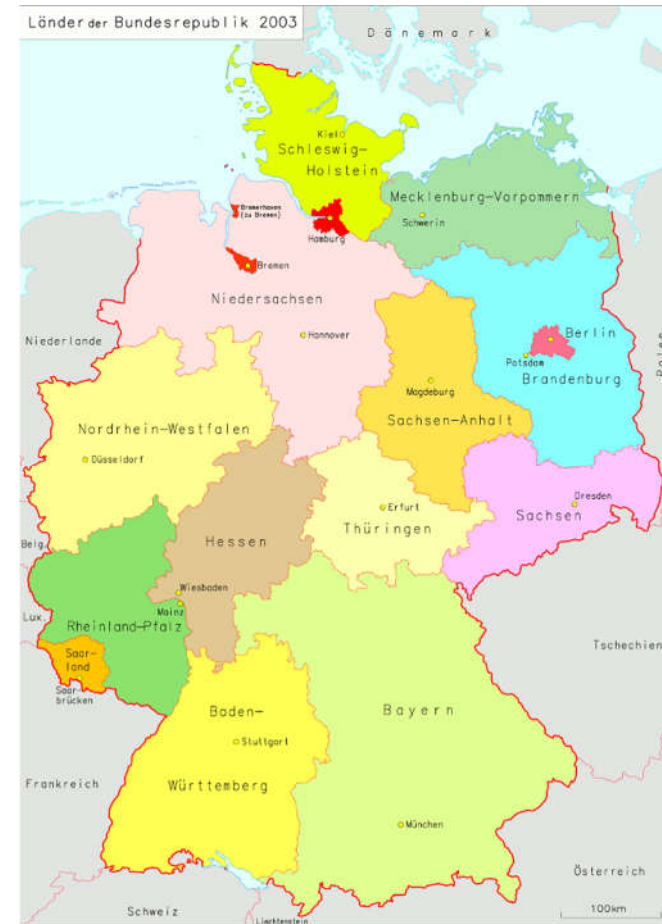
Länder der Bundesrepublik 2003

Dänemark

Kiel
Schleswig-Holstein

Mecklenburg-Vorpommern
Schwerin

Bremerhaven (zu Bremen)
Hamburg
Bremen

Niedersachsen
Hannover

Berlin
Potsdam
Brandenburg

Niederlande

Polen

Magdeburg
Sachsen-Anhalt

Nordrhein-Westfalen
Düsseldorf

Erfurt
Thüringen

Dresden
Sachsen

Belg

Hessen

Wiesbaden
Mainz

Lux

Rheinland-Pfalz

Saarland
Saarbrücken

Tschechien

Baden-Württemberg
Stuttgart

Bayern

München

Frankreich

Schweiz

Liechtenstein

Österreich

100km